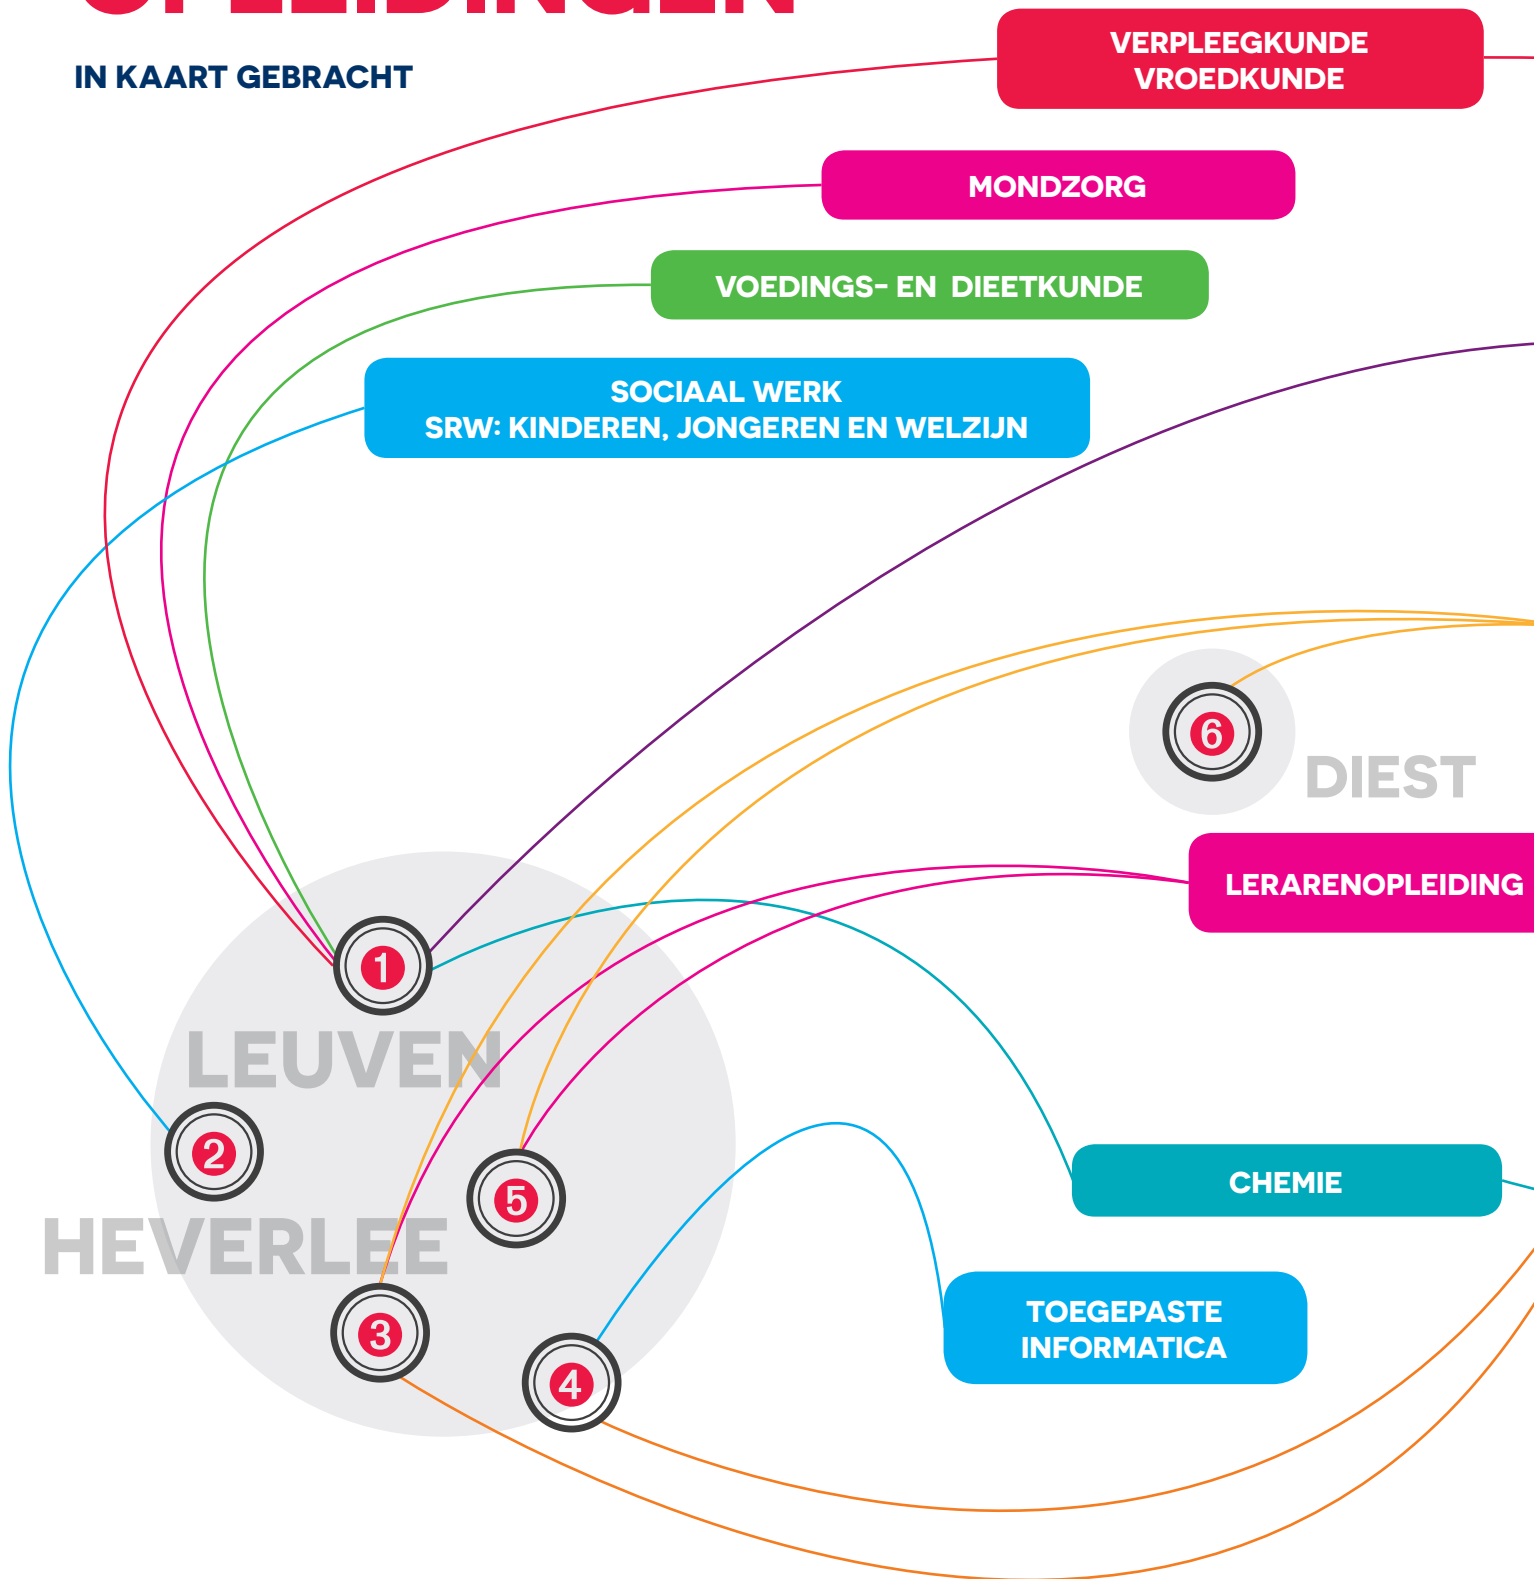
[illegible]

IN KAART GEBRACHT

VERPLEEGKUNDE
VROEDKUNDE

MONDZORG

VOEDINGS- EN DIEETKUNDE

SOCIAAL WERK
SRW: KINDEREN, JONGEREN EN WELZIJN

6

DIEST

LERARENOPLEIDING

1

LEUVEN

2

HEVERLEE

5

3

4

CHEMIE

TOEGEPASTE
INFORMATICA